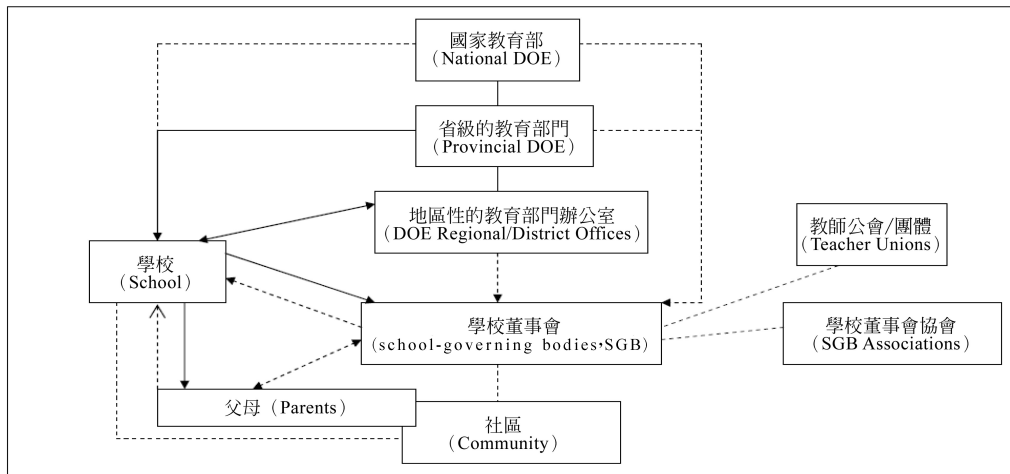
國家教育部
（National DOE）

省級的教育部門
（Provincial DOE）

地區性的教育部門辦公室
（DOE Regional/District Offices）

教師公會/團體
（Teacher Unions）

學校
（School）

學校董事會
（school-governing bodies，SGB）

學校董事會協會
（SGB Associations）

父母（Parents）

社區
（Community）